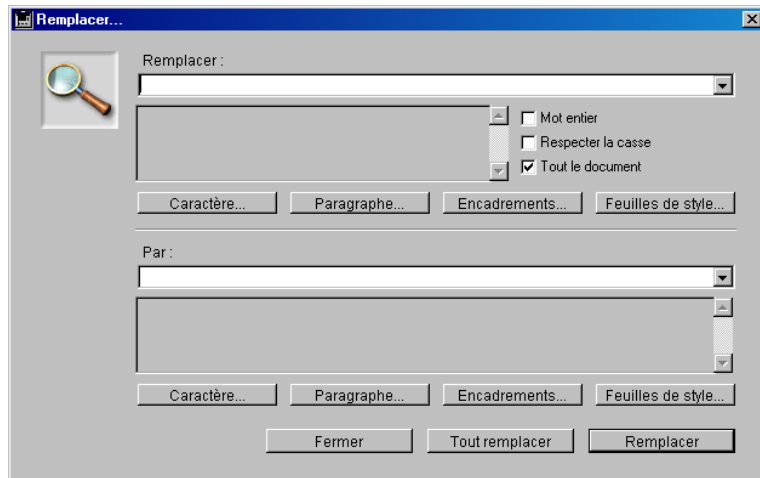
Remplacer...

Remplacer :

Mot entier
Respecter la casse
Tout le document

Caractère... Paragraphe... Encadrements... Feuilles de style...

Par :

Caractère... Paragraphe... Encadrements... Feuilles de style...

Fermer Tout remplacer Remplacer